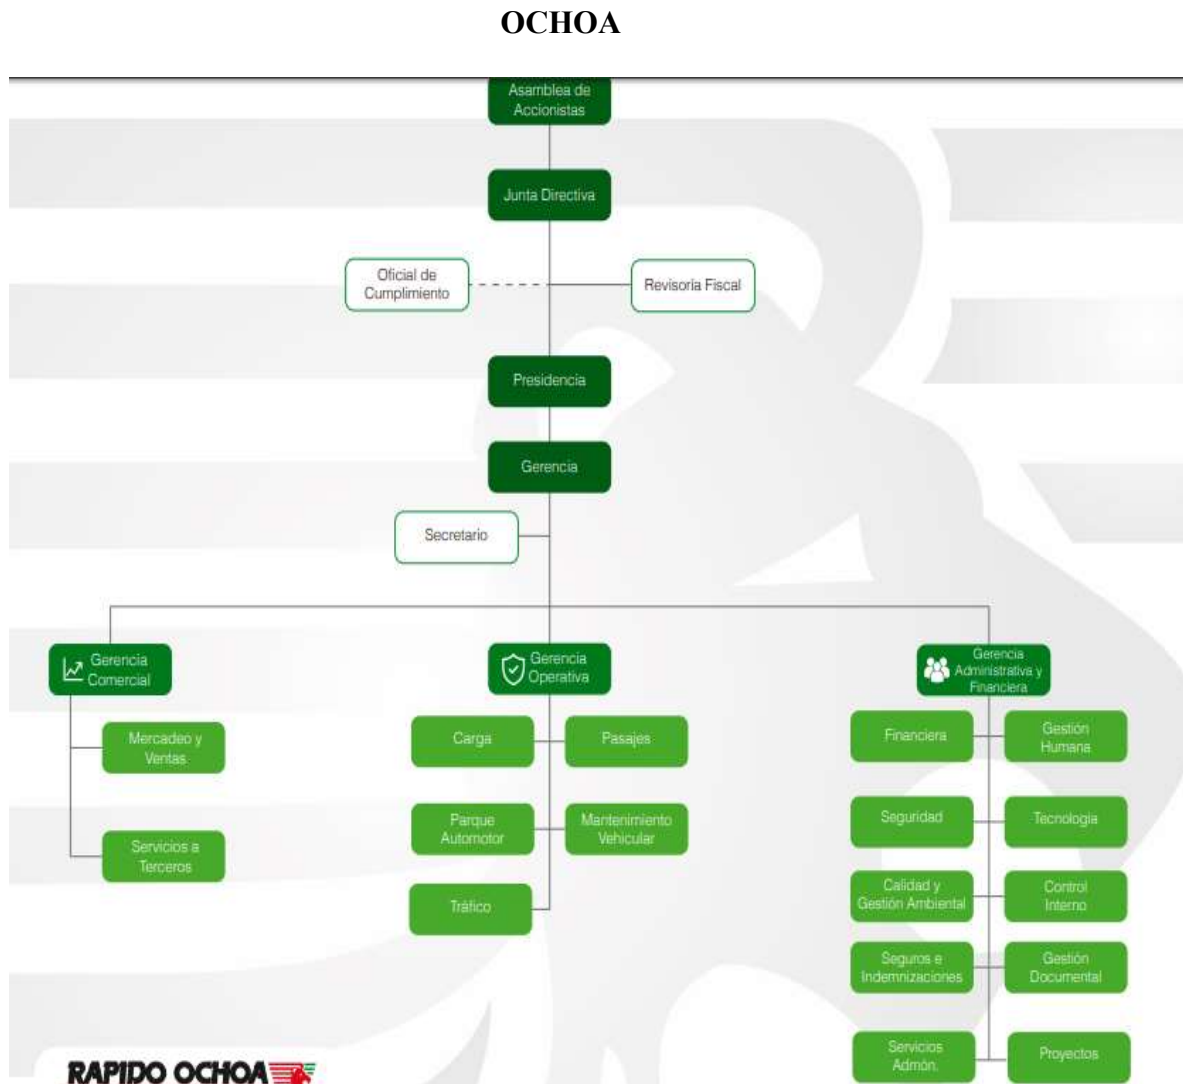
OCHOA

Asamblea de Accionistas

Junta Directiva

Oficial de Cumplimiento

Revisoría Fiscal

Presidencia

Gerencia

Secretario

Gerencia Comercial

Mercadeo y Ventas

Servicios a Terceros

Gerencia Operativa

Carga

Pasajes

Parque Automotor

Mantenimiento Vehicular

Tráfico

Gerencia Administrativa y Financiera

Financiera

Gestión Humana

Seguridad

Tecnología

Calidad y Gestión Ambiental

Control Interno

Seguros e Indemnizaciones

Gestión Documental

Servicios Admón.

Proyectos

RAPIDO OCHOA